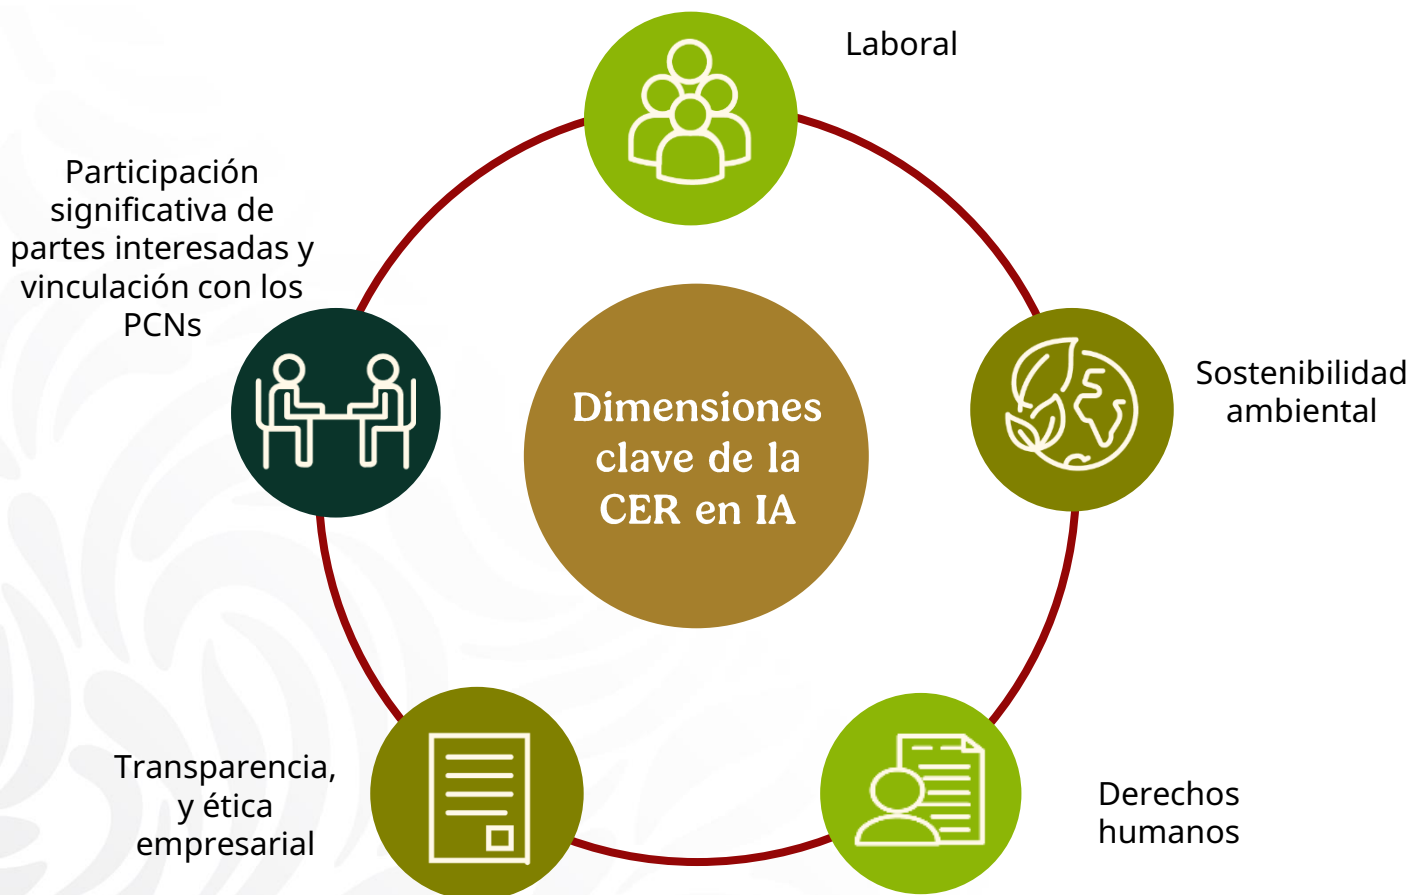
Dimensiones clave de la CER en IA

Laboral

Sostenibilidad ambiental

Derechos humanos

Transparencia, y ética empresarial

Participación significativa de partes interesadas y vinculación con los PCNs